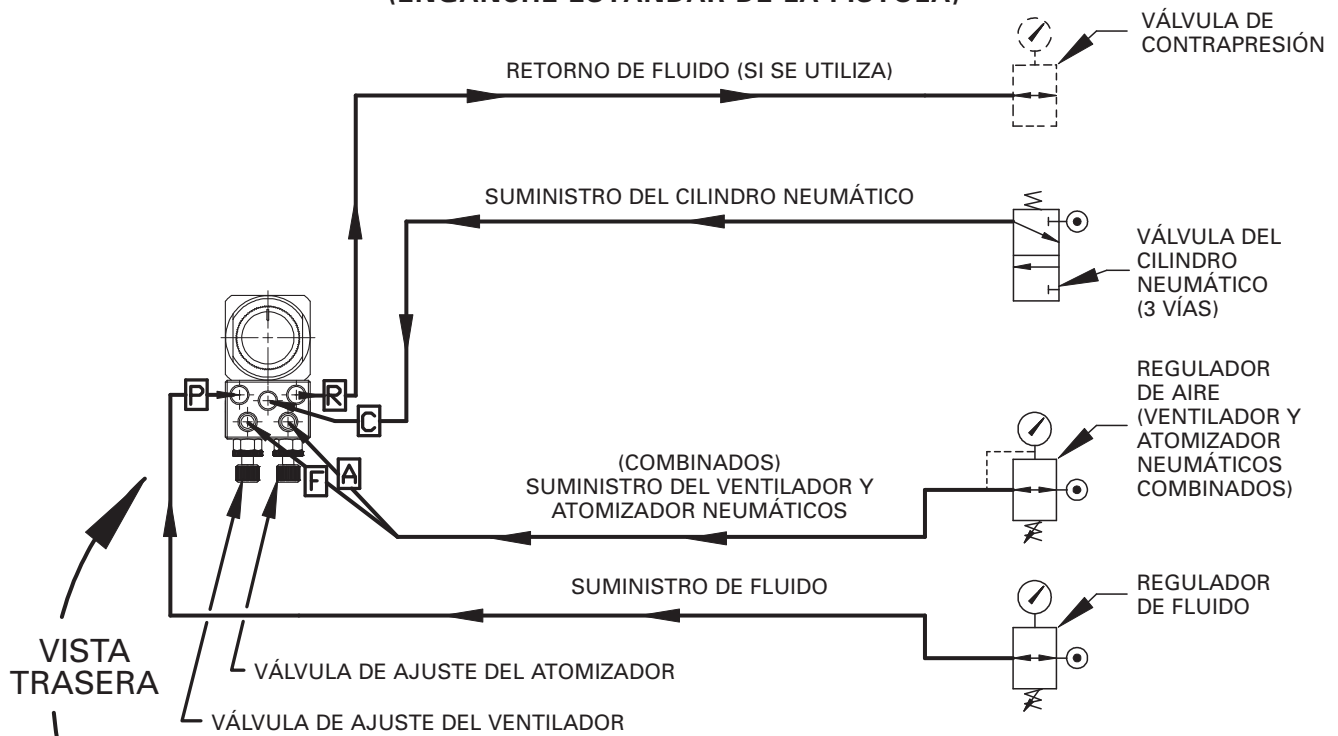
(ENGANCHE ESTÁNDAR DE LA PISTOLA)

VÁLVULA DE CONTRAPRESIÓN

RETORNO DE FLUIDO (SI SE UTILIZA)

SUMINISTRO DEL CILINDRO NEUMÁTICO

VÁLVULA DEL CILINDRO NEUMÁTICO (3 VÍAS)

P

R

C

REGULADOR DE AIRE (VENTILADOR Y ATOMIZADOR NEUMÁTICOS COMBINADOS)

F

A

(COMBINADOS) SUMINISTRO DEL VENTILADOR Y ATOMIZADOR NEUMÁTICOS

SUMINISTRO DE FLUIDO

REGULADOR DE FLUIDO

VISTA TRASERA

VÁLVULA DE AJUSTE DEL ATOMIZADOR

VÁLVULA DE AJUSTE DEL VENTILADOR